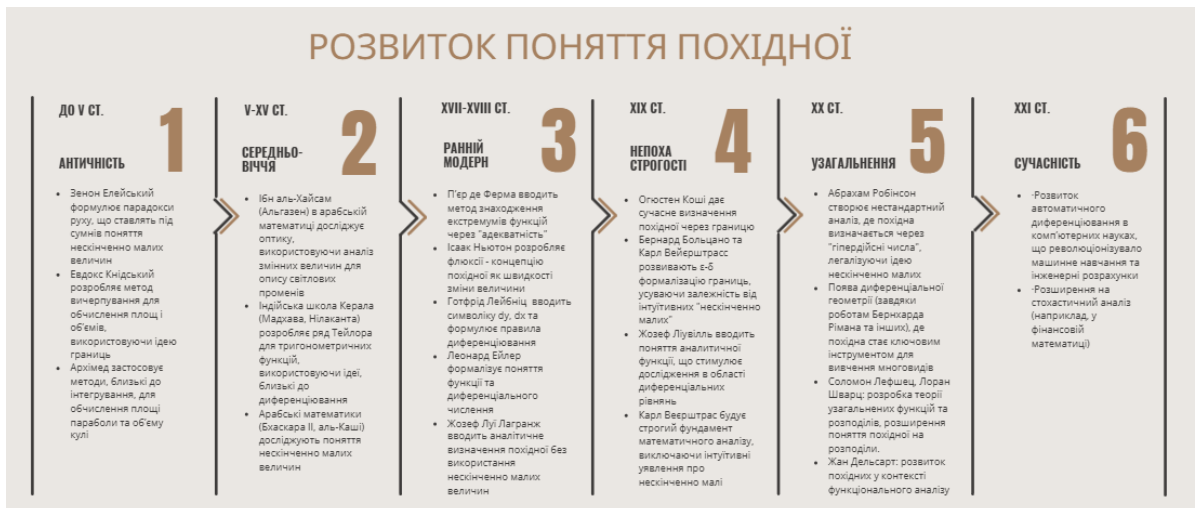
РОЗВИТОК ПОНЯТТЯ ПОХІДНОЇ

ДО V СТ.
1
АНТИЧНІСТЬ

- Зенон Елейський формулює парадокси руху, що ставлять під сумнів поняття нескінченно малих величин
- Евдокс Кнідський розробляє метод вичерпування для обчислення площ і об'ємів, використовуючи ідею границь
- Архімед застосовує методи, близькі до інтегрування, для обчислення площі параболи та об'єму кулі

V-XV СТ.
2
СЕРЕДНЬО-ВІЧЧЯ

- Ібн аль-Хайсам (Альгазен) в арабській математиці досліджує оптику, використовуючи аналіз змінних величин для опису світлових променів
- Індійська школа Керала (Мадхава, Нілаканта) розробляє ряд Тейлора для тригонометричних функцій, використовуючи ідеї, близькі до диференціювання
- Арабські математики (Бхаскара II, аль-Каші) досліджують поняття нескінченно малих величин

XVII-XVIII СТ.
3
РАННІЙ МОДЕРН

- П'єр де Ферма вводить метод знаходження екстремумів функцій через "адекватність"
- Ісаак Ньютон розробляє флюксії - концепцію похідної як швидкості зміни величини
- Готфрід Лейбніц вводить символіку dy, dx та формулює правила диференціювання
- Леонард Ейлер формалізує поняття функції та диференціального числення
- Жозеф Луї Лагранж вводить аналітичне визначення похідної без використання нескінченно малих величин

XIX СТ.
4
НЕПОХА СТРОГОСТІ

- Огюстен Коші дає сучасне визначення похідної через границю
- Бернард Больцано та Карл Вейєрштрасс розвивають ε-δ формалізацію границь, усуваючи залежність від інтуїтивних "нескінченно малих"
- Жозеф Ліувілль вводить поняття аналітичної функції, що стимулює дослідження в області диференціальних рівнянь
- Карл Вєєрштрас будує строгий фундамент математичного аналізу, виключаючи інтуїтивні уявлення про нескінченно малі

XX СТ.
5
УЗАГАЛЬНЕННЯ

- Абрахам Робінсон створює нестандартний аналіз, де похідна визначається через "гіпердійсні числа", легалізуючи ідею нескінченно малих
- Поява диференціальної геометрії (завдяки роботам Бернхарда Рімана та інших), де похідна стає ключовим інструментом для вивчення многовидів
- Соломон Лефшец, Лоран Шварц: розробка теорії узагальнених функцій та розподілів, розширення поняття похідної на розподіли.
- Жан Дельсарт: розвиток похідних у контексті функціонального аналізу

XXI СТ.
6
СУЧАСНІСТЬ

- -Розвиток автоматичного диференціювання в комп'ютерних науках, що революціонізувало машинне навчання та інженерні розрахунки
- -Розширення на стохастичний аналіз (наприклад, у фінансовій математиці)